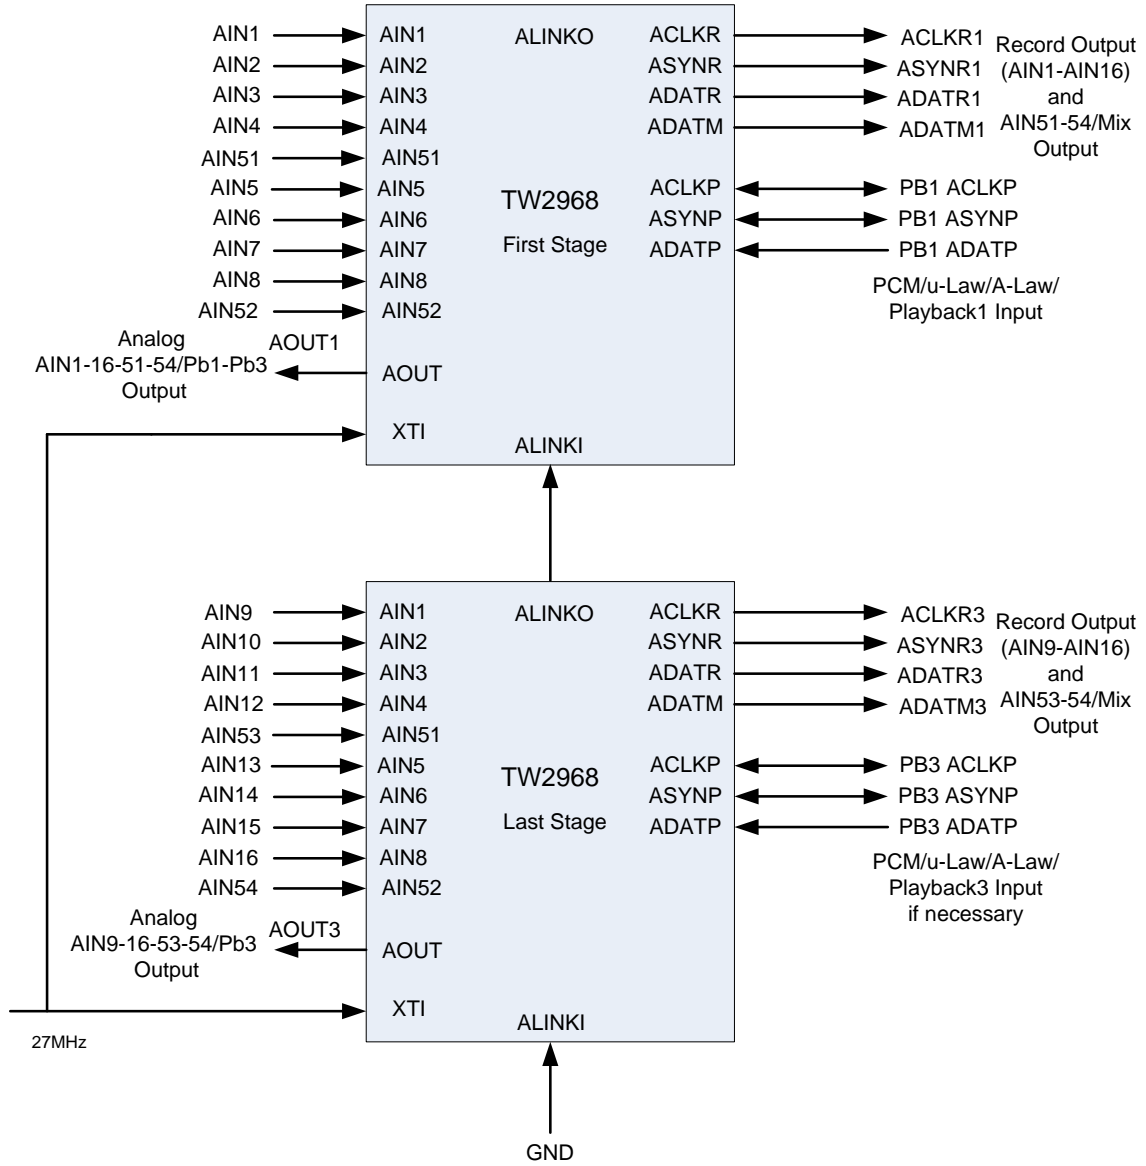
AIN1
AIN2
AIN3
AIN4
AIN51
AIN5
AIN6
AIN7
AIN8
AIN52

AIN1
AIN2
AIN3
AIN4
AIN51
AIN5
AIN6
AIN7
AIN8
AIN52

ALINKO

TW2968
First Stage

ACLKR
ASYNR
ADATR
ADATM

ACLKP
ASYNP
ADATP

ACLKR1
ASYNR1
ADATR1
ADATM1

Record Output (AIN1-AIN16) and AIN51-54/Mix Output

PB1 ACLKP
PB1 ASYNP
PB1 ADATP

PCM/u-Law/A-Law/ Playback1 Input

Analog AIN1-16-51-54/Pb1-Pb3 Output

AOUT1
AOUT
XTI
ALINKI

AIN9
AIN10
AIN11
AIN12
AIN53
AIN13
AIN14
AIN15
AIN16
AIN54

AIN1
AIN2
AIN3
AIN4
AIN51
AIN5
AIN6
AIN7
AIN8
AIN52

ALINKO

TW2968
Last Stage

ACLKR
ASYNR
ADATR
ADATM

ACLKP
ASYNP
ADATP

ACLKR3
ASYNR3
ADATR3
ADATM3

Record Output (AIN9-AIN16) and AIN53-54/Mix Output

PB3 ACLKP
PB3 ASYNP
PB3 ADATP

PCM/u-Law/A-Law/ Playback3 Input if necessary

Analog AIN9-16-53-54/Pb3 Output

AOUT3
AOUT
XTI
ALINKI

27MHz

GND